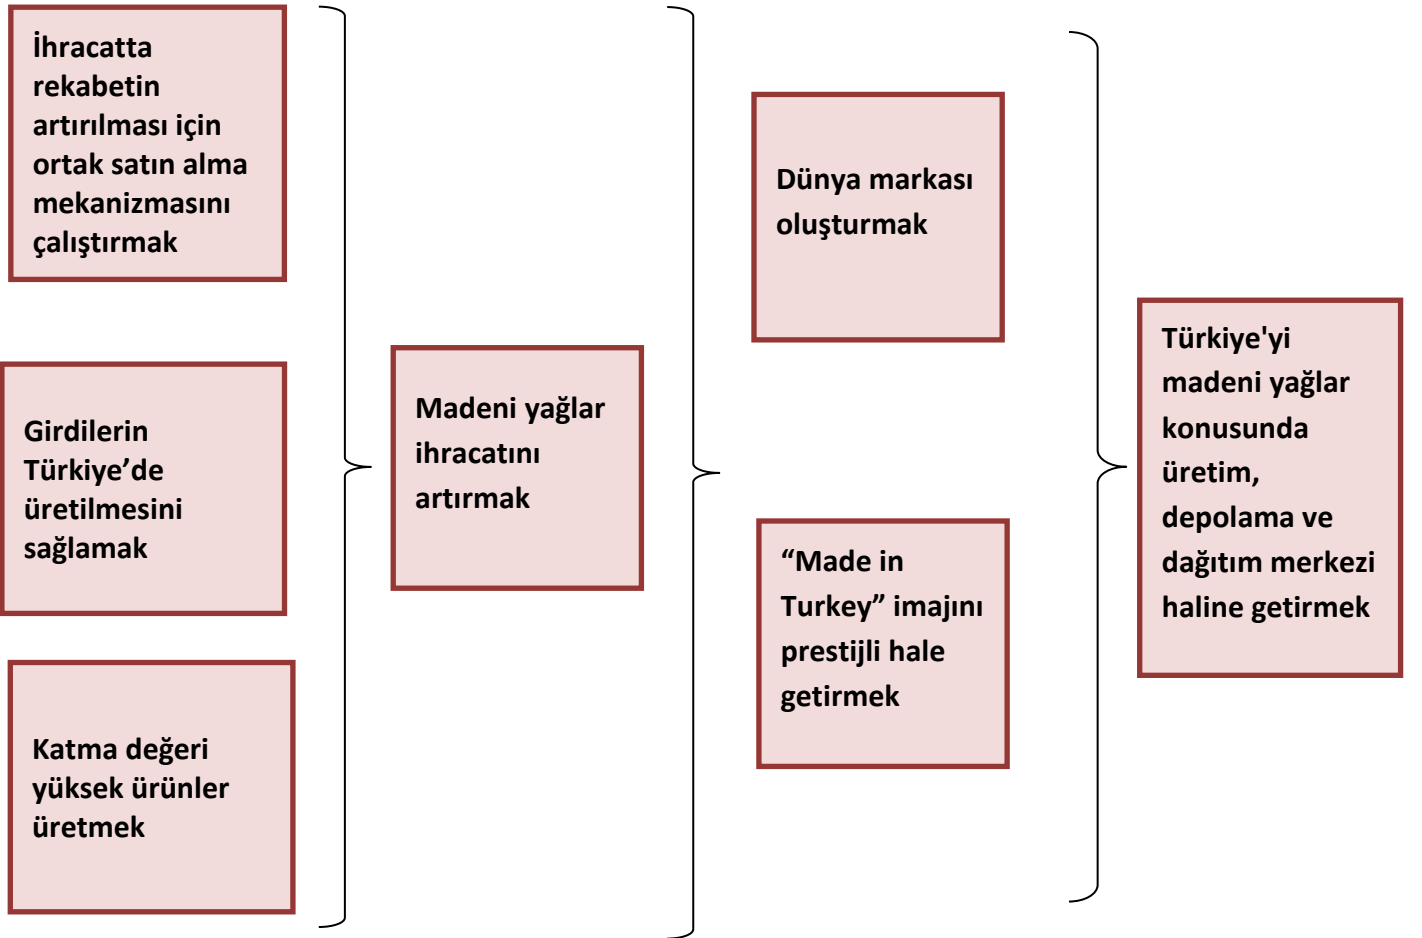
İhracatta rekabetin artırılması için ortak satın alma mekanizmasını çalıştırmak

Girdilerin Türkiye’de üretilmesini sağlamak

Katma değeri yüksek ürünler üretmek

Madeni yağlar ihracatını artırmak

Dünya markası oluşturmak

“Made in Turkey” imajını prestijli hale getirmek

Türkiye'yi madeni yağlar konusunda üretim, depolama ve dağıtım merkezi haline getirmek